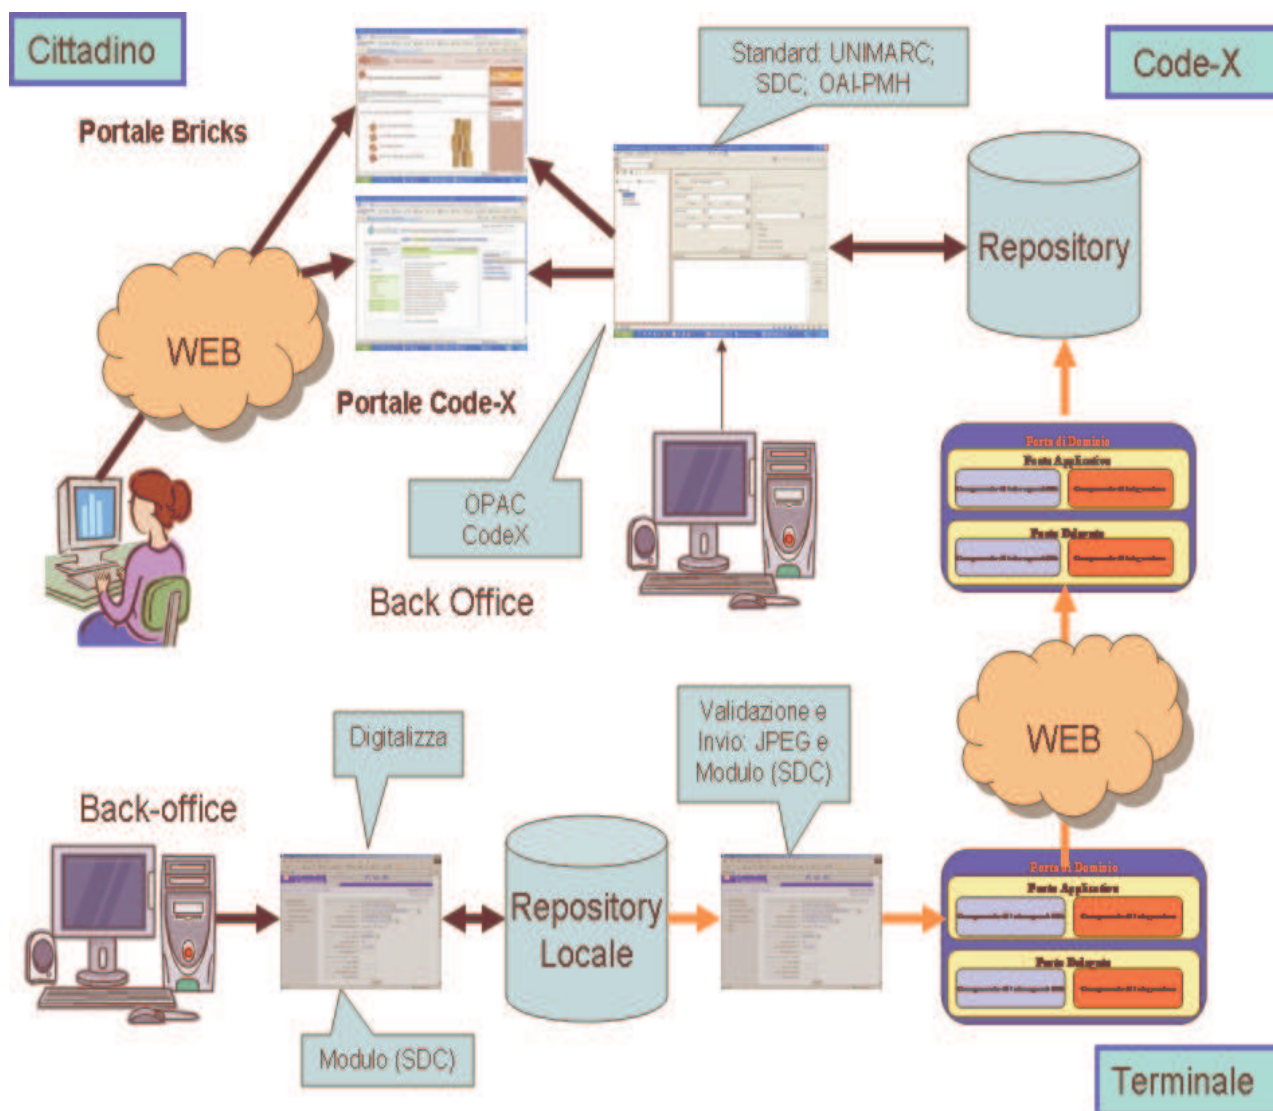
Cittadino

Portale Bricks

WEB

Portale Code-X

Standard: UNIMARC; SDC; OAI-PMH

Code-X

Repository

OPAC CodeX

Back Office

Porta di Dominio

Porta Applicativa

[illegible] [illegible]

Porta Delegata

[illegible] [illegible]

WEB

Back-office

Digitalizza

Repository Locale

Validazione e Invio: JPEG e Modulo (SDC)

Modulo (SDC)

Porta di Dominio

Porta Applicativa

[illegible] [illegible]

Porta Delegata

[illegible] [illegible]

Terminale